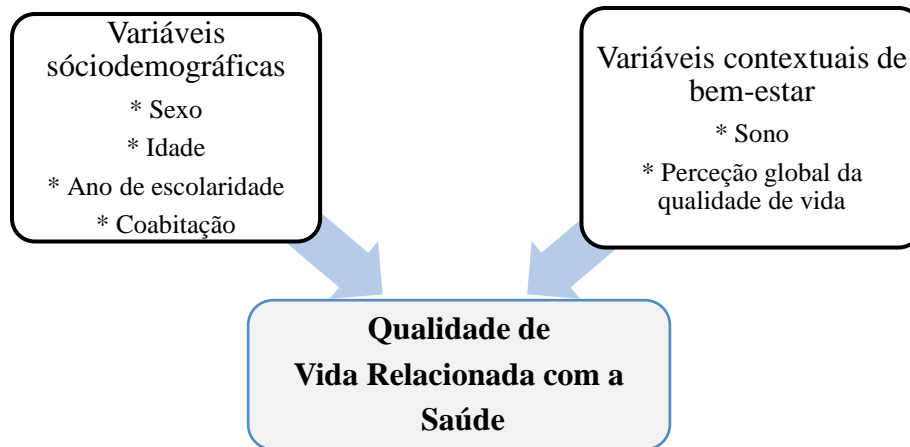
Variáveis sóciodemográficas

* Sexo

* Idade

* Ano de escolaridade

* Coabitação

Variáveis contextuais de bem-estar

* Sono

* Perceção global da qualidade de vida

Qualidade de Vida Relacionada com a Saúde